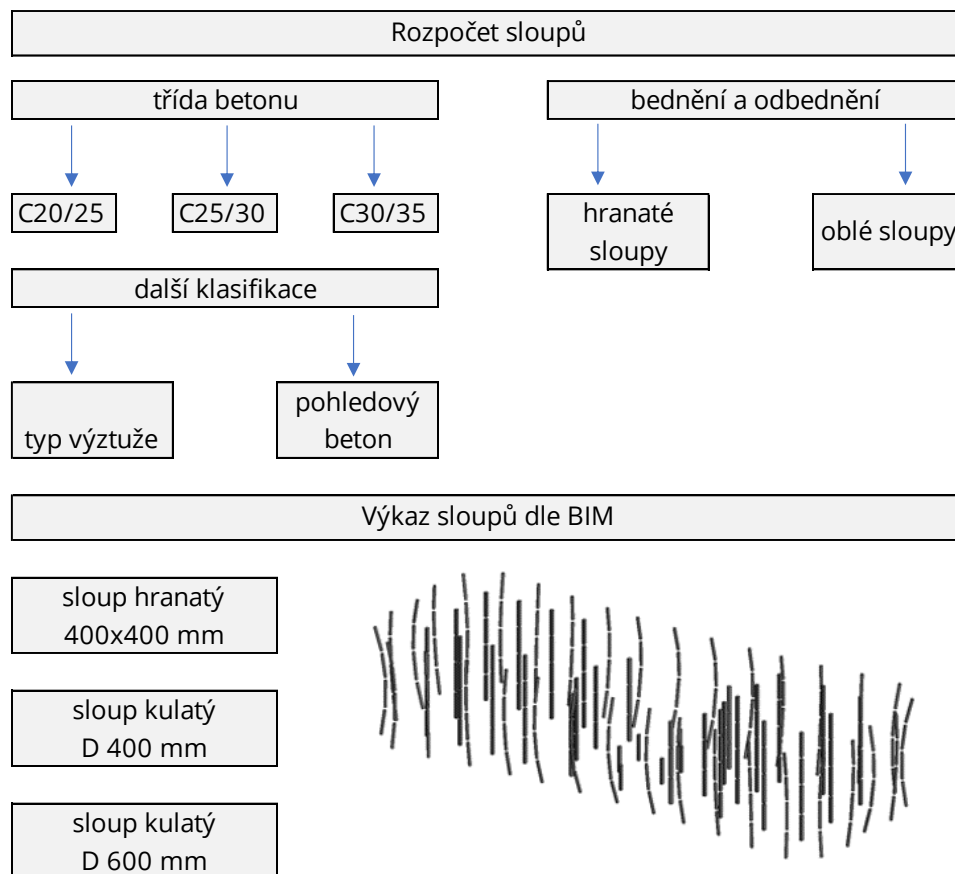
Rozpočet sloupů

třída betonu

bednění a odbednění

C20/25

C25/30

C30/35

hranaté sloupy

oblé sloupy

další klasifikace

typ výztuže

pohledový beton

Výkaz sloupů dle BIM

sloup hranatý 400x400 mm

sloup kulatý D 400 mm

sloup kulatý D 600 mm